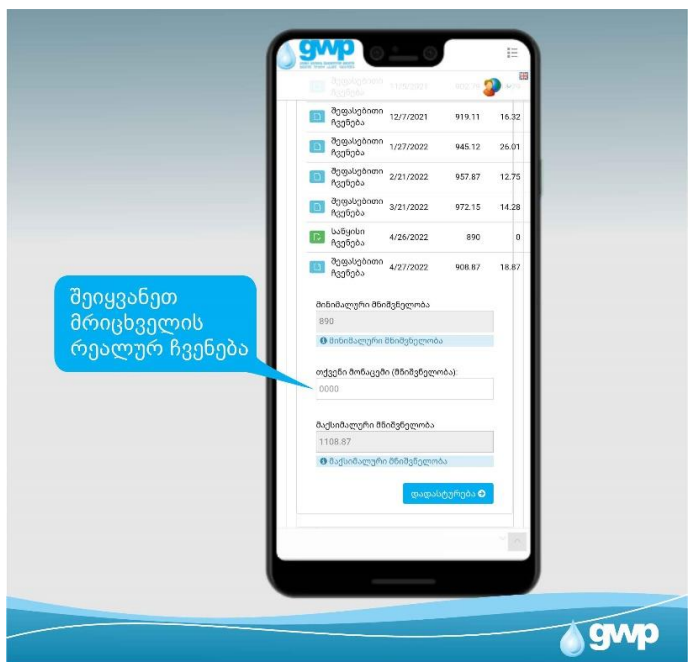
gwp

შეფასებითი ჩვენება 11/5/2021

| | | | |
|---|---|---|---|
| შეფასებითი ჩვენება | 12/7/2021 | 919.11 | 16.32 |
| შეფასებითი ჩვენება | 1/27/2022 | 945.12 | 26.01 |
| შეფასებითი ჩვენება | 2/21/2022 | 957.87 | 12.75 |
| შეფასებითი ჩვენება | 3/21/2022 | 972.15 | 14.28 |
| საწყისი ჩვენება | 4/26/2022 | 890 | 0 |
| შეფასებითი ჩვენება | 4/27/2022 | 908.87 | 18.87 |

შეიყვანეთ მრიცხველის რეალურ ჩვენება

მინიმალური მნიშვნელობა
890
მინიმალური მნიშვნელობა

თქვენი მონაცემი (მნიშვნელობა):
0000

მაქსიმალური მნიშვნელობა
1108.87
მაქსიმალური მნიშვნელობა

დადასტურება

gwp